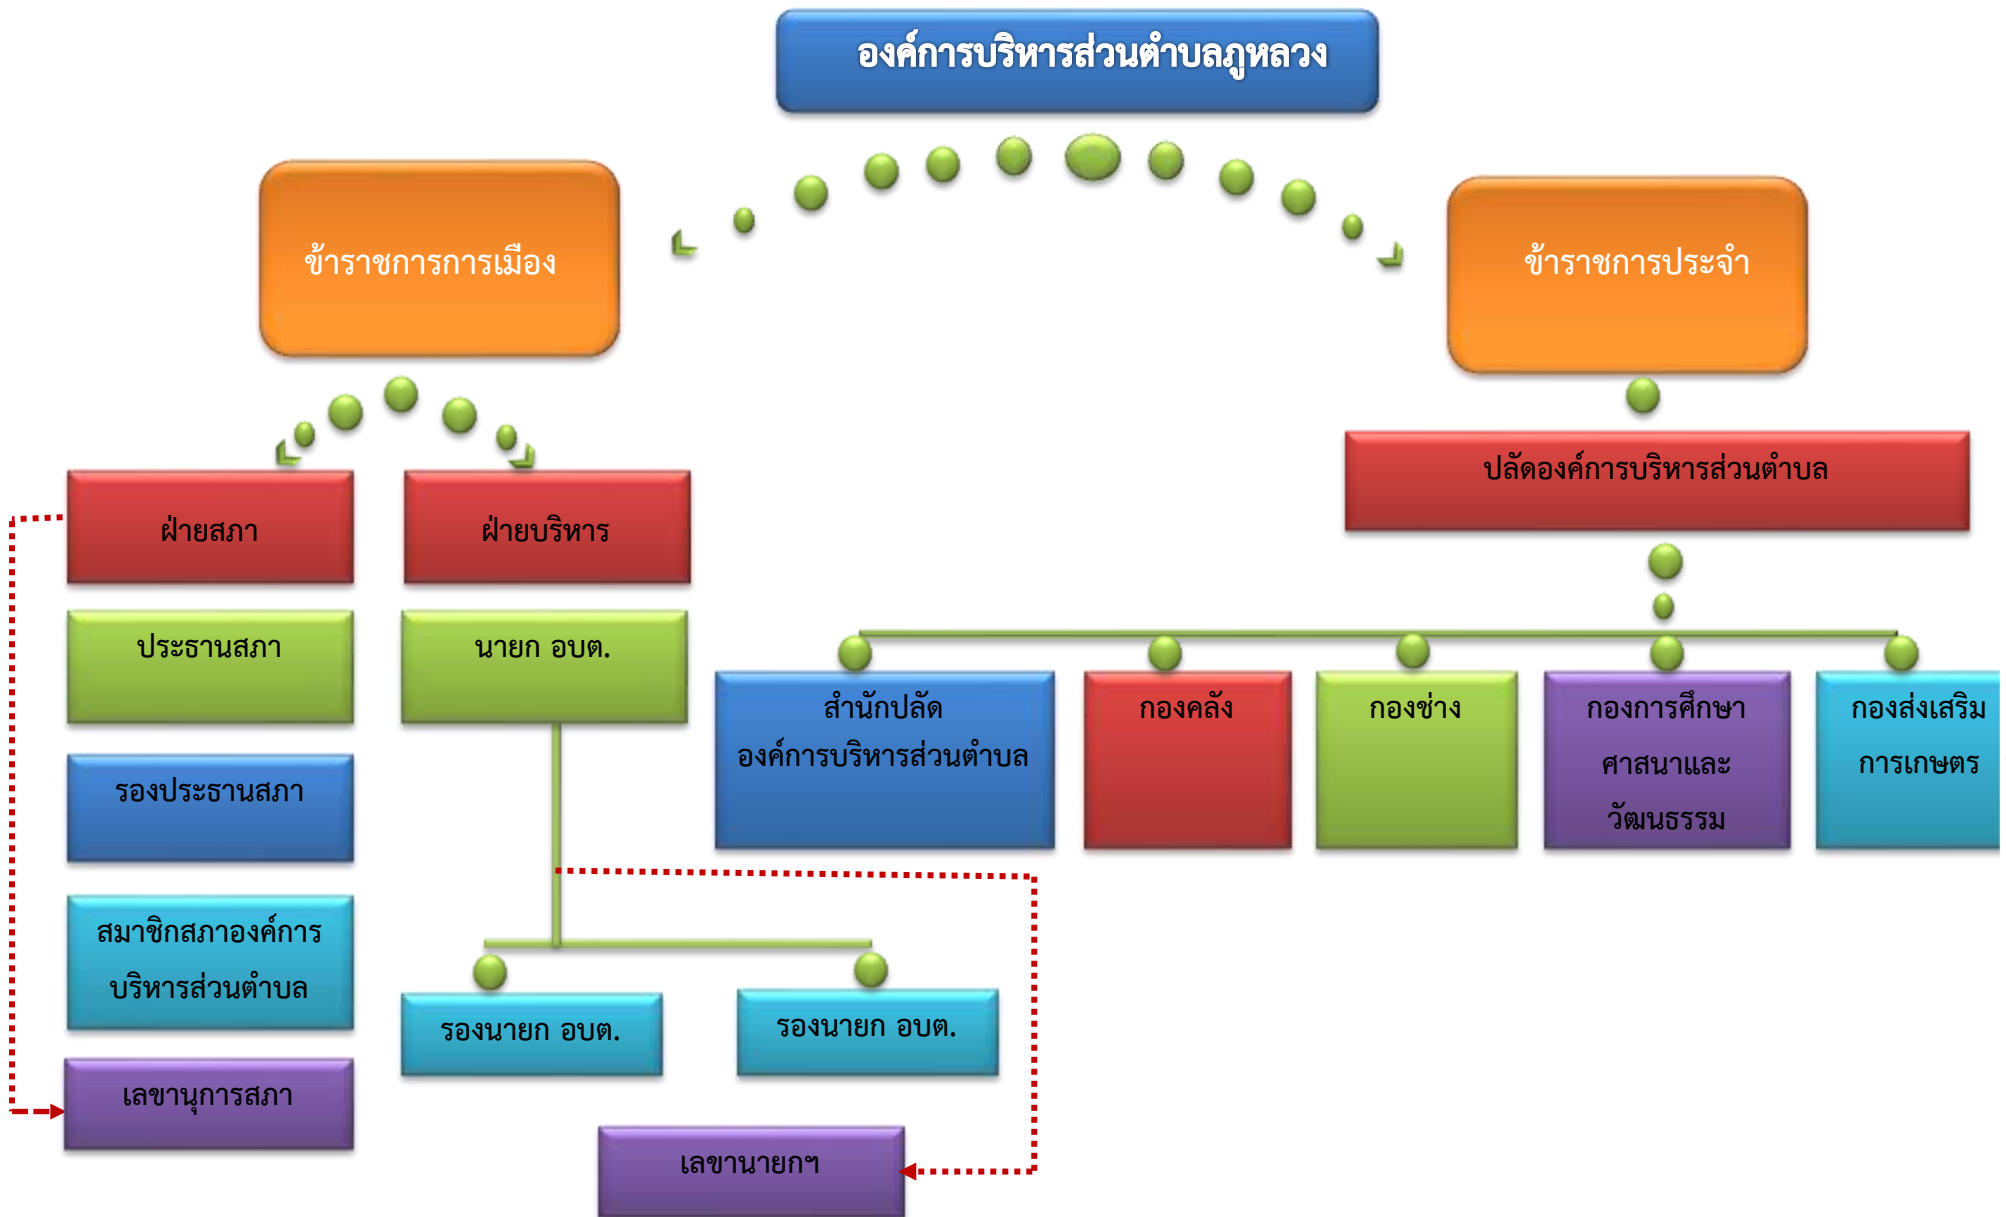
องค์การบริหารส่วนตำบลภูหลวง

ข้าราชการการเมือง

ข้าราชการประจำ

ฝ่ายสภา

ฝ่ายบริหาร

ประธานสภา

รองประธานสภา

สมาชิกสภาองค์การบริหารส่วนตำบล

เลขานุการสภา

นายก อบต.

รองนายก อบต.

รองนายก อบต.

เลขานายกฯ

ปลัดองค์การบริหารส่วนตำบล

สำนักปลัดองค์การบริหารส่วนตำบล

กองคลัง

กองช่าง

กองการศึกษาศาสนาและวัฒนธรรม

กองส่งเสริมการเกษตร